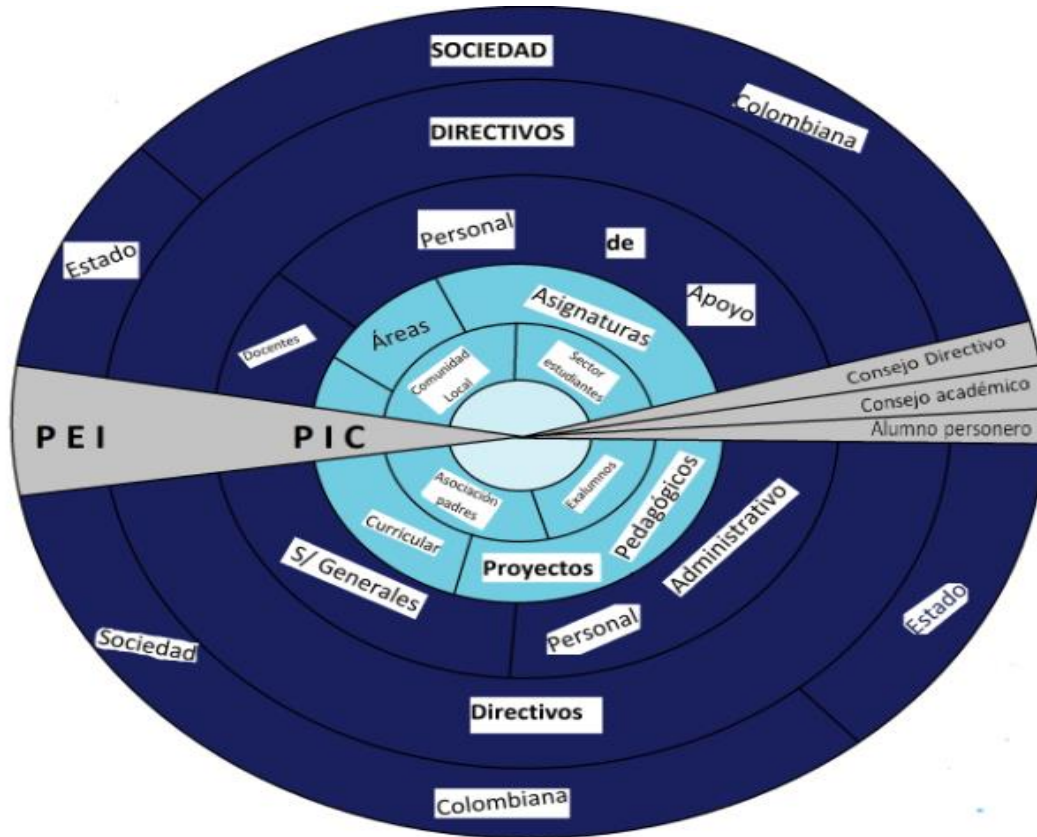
SOCIEDAD
Colombiana
DIRECTIVOS
Estado
Personal
de
Apoyo
Áreas
Asignaturas
Docentes
Comunidad Local
Sector estudiantes
Consejo Directivo
Consejo académico
Alumno personero
PEI
PIC
Asociación padres
Exalumnos
Curricular
Pedagógicos
Proyectos
Administrativo
S/ Generales
Personal
Estado
Sociedad
Directivos
Colombiana